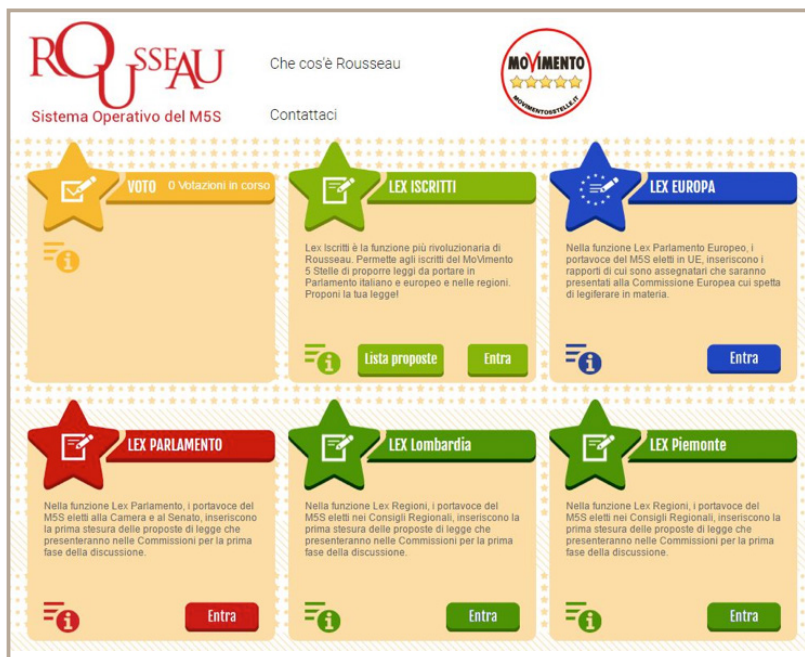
ROUSSEAU
Sistema Operativo del M5S

Che cos'è Rousseau

Contattaci

MoVIMENTO
MOVIMENTO5STELLE.IT

VOTO 0 Votazioni in corso

LEX ISCRITTI

Lex Iscritti è la funzione più rivoluzionaria di Rousseau. Permette agli iscritti del MoVimento 5 Stelle di proporre leggi da portare in Parlamento italiano e europeo e nelle regioni. Proponi la tua legge!

Lista proposte

Entra

LEX EUROPA

Nella funzione Lex Parlamento Europeo, i portavoce del M5S eletti in UE, inseriscono i rapporti di cui sono assegnatari che saranno presentati alla Commissione Europea cui spetta di legiferare in materia.

Entra

LEX PARLAMENTO

Nella funzione Lex Parlamento, i portavoce del M5S eletti alla Camera e al Senato, inseriscono la prima stesura delle proposte di legge che presenteranno nelle Commissioni per la prima fase della discussione.

Entra

LEX Lombardia

Nella funzione Lex Regioni, i portavoce del M5S eletti nei Consigli Regionali, inseriscono la prima stesura delle proposte di legge che presenteranno nelle Commissioni per la prima fase della discussione.

Entra

LEX Piemonte

Nella funzione Lex Regioni, i portavoce del M5S eletti nei Consigli Regionali, inseriscono la prima stesura delle proposte di legge che presenteranno nelle Commissioni per la prima fase della discussione.

Entra